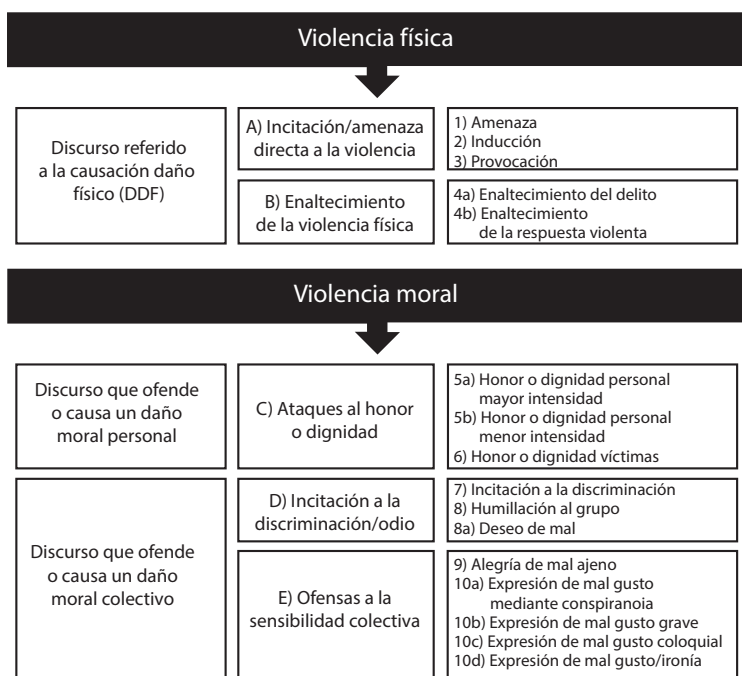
Violencia física

Discurso referido a la causación daño físico (DDF)

A) Incitación/amenaza directa a la violencia

1) Amenaza
2) Inducción
3) Provocación

B) Enaltecimiento de la violencia física

4a) Enaltecimiento del delito
4b) Enaltecimiento de la respuesta violenta

Violencia moral

Discurso que ofende o causa un daño moral personal

C) Ataques al honor o dignidad

5a) Honor o dignidad personal mayor intensidad
5b) Honor o dignidad personal menor intensidad
6) Honor o dignidad víctimas

Discurso que ofende o causa un daño moral colectivo

D) Incitación a la discriminación/odio

7) Incitación a la discriminación
8) Humillación al grupo
8a) Deseo de mal

E) Ofensas a la sensibilidad colectiva

9) Alegría de mal ajeno
10a) Expresión de mal gusto mediante conspiranoia
10b) Expresión de mal gusto grave
10c) Expresión de mal gusto coloquial
10d) Expresión de mal gusto/ironía